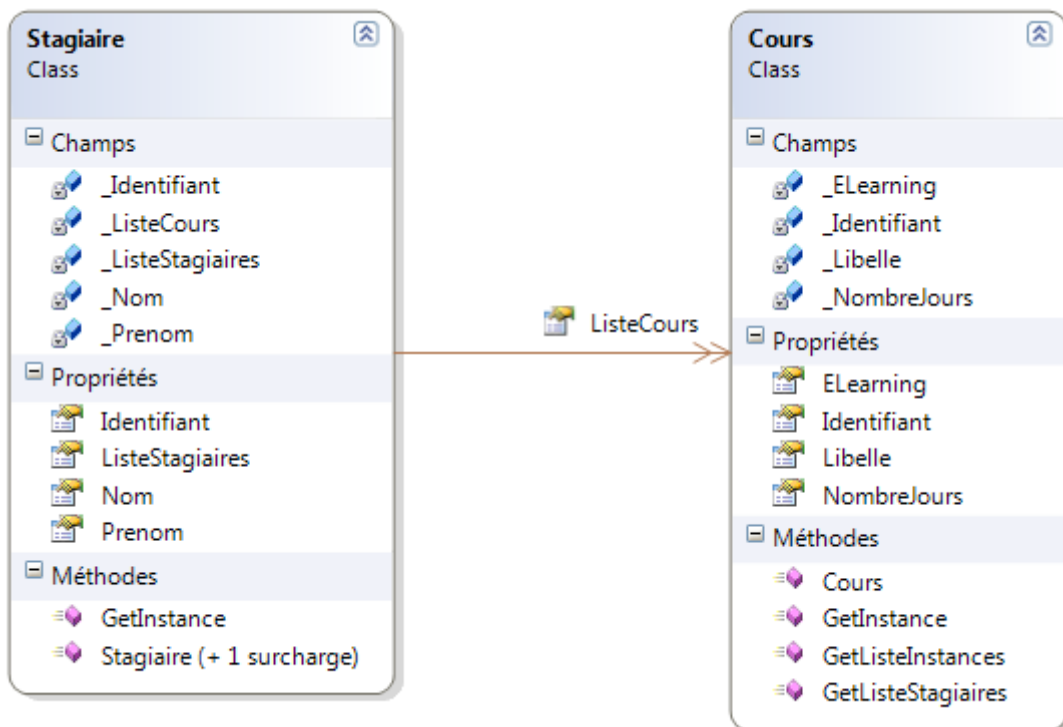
Stagiaire
Class

Champs
_Identifiant
_ListeCours
_ListeStagiaires
_Nom
_Prenom

Propriétés
Identifiant
ListeStagiaires
Nom
Prenom

Méthodes
GetInstance
Stagiaire (+ 1 surcharge)

ListeCours

Cours
Class

Champs
_ELearning
_Identifiant
_Libelle
_NombreJours

Propriétés
ELearning
Identifiant
Libelle
NombreJours

Méthodes
Cours
GetInstance
GetListeInstances
GetListeStagiaires